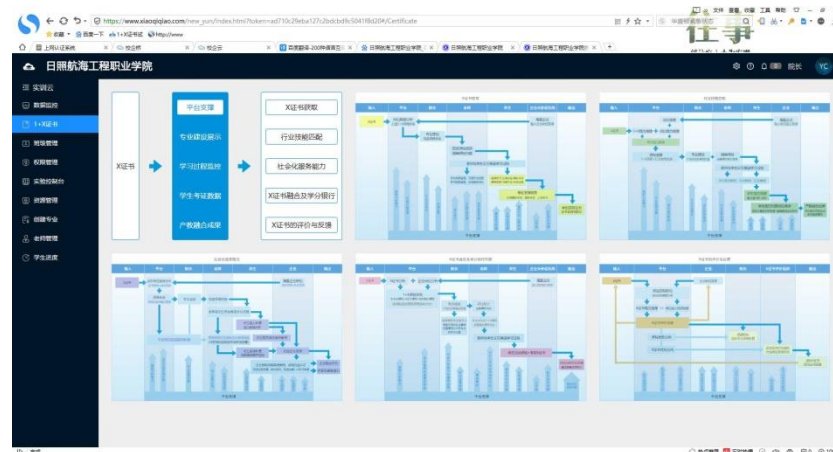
https://www.xiaoqiqiao.com/new_yun/index.html?token=ad710c29eba127c2bdcbd9c5041f8d204/Certificate

收藏 · 百度一下 1+X证书 http://www

上岗认证系统 | 校企桥 | 校企云 | 百度翻译-200种语言互… | 日照航海工程职业学院 | 日照航海工程职业学院 | 日照航海工程职业学院

日照航海工程职业学院

院长 YC

实训云
数据监控
1+X证书
班级管理
权限管理
实验控制台
资源管理
创建专业
老师管理
学生资质

X证书

平台支撑
专业建设展示
学习过程监控
学生考证数据
产教融合成果

X证书获取
行业技能匹配
社会化服务能力
X证书融合及学分银行
X证书的评价与反馈